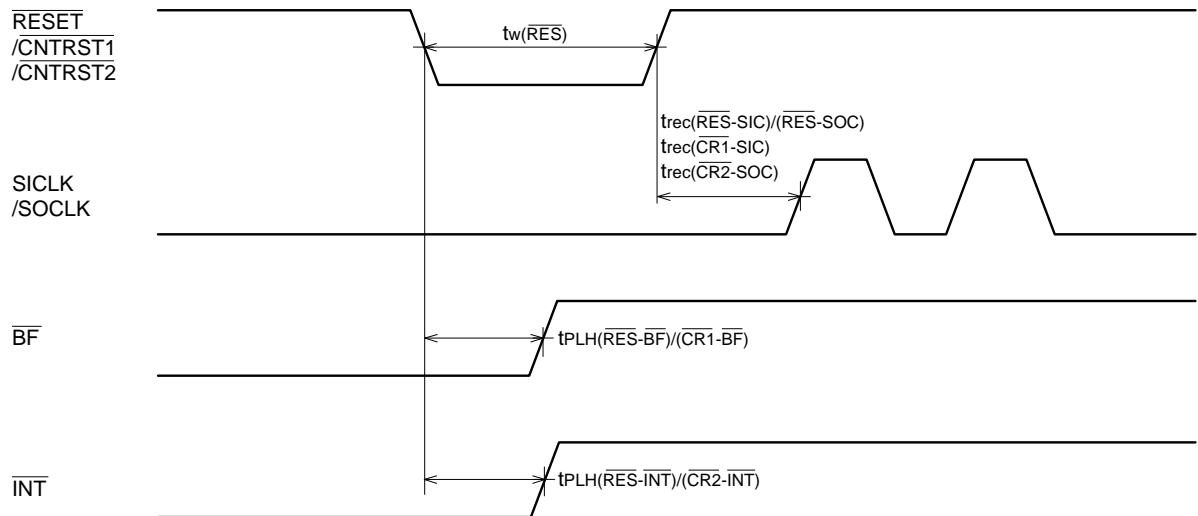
$\overline{RESET}$
/$\overline{CNTRST1}$
/$\overline{CNTRST2}$

$t_{w(\overline{RES})}$

$t_{rec(\overline{RES}\text{-SIC})/(\overline{RES}\text{-SOC})}$
$t_{rec(\overline{CR1}\text{-SIC})}$
$t_{rec(\overline{CR2}\text{-SOC})}$

SICLK
/SOCLK

$\overline{BF}$

$t_{PLH(\overline{RES}\text{-}\overline{BF})/(\overline{CR1}\text{-}\overline{BF})}$

$\overline{INT}$

$t_{PLH(\overline{RES}\text{-}\overline{INT})/(\overline{CR2}\text{-}\overline{INT})}$